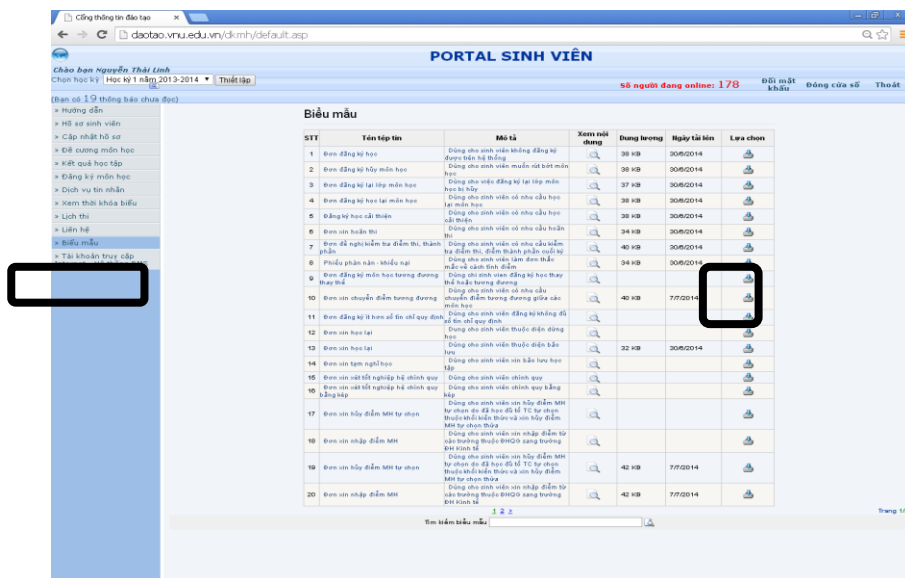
Cổng thông tin đào tạo ×

daotao.vnu.edu.vn/dkmh/default.asp

PORTAL SINH VIÊN

Chào bạn Nguyễn Thái Linh
Chọn học kỳ Học kỳ 1 năm 2013-2014 ▾ Thiết lập

Số người đang online: 178 Đổi mật khẩu Đóng cửa số Thoát

(Bạn có 19 thông báo chưa đọc)

» Hướng dẫn
» Hồ sơ sinh viên
» Cập nhật hồ sơ
» Đề cương môn học
» Kết quả học tập
» Đăng ký môn học
» Dịch vụ tin nhắn
» Xem thời khóa biểu
» Lịch thi
» Liên hệ
» Biểu mẫu
» Tài khoản truy cập

Biểu mẫu

| STT | Tên tệp tin | Mô tả | Xem nội dung | Dung lượng | Ngày tải lên | Lựa chọn |
|---|---|---|---|---|---|---|
| 1 | Đơn đăng ký học | Dùng cho sinh viên không đăng ký được trên hệ thống | | 38 KB | 30/6/2014 | |
| 2 | Đơn đăng ký hủy môn học | Dùng cho sinh viên muốn rút bớt môn học | | 38 KB | 30/6/2014 | |
| 3 | Đơn đăng ký lại lớp môn học | Dùng cho việc đăng ký lại lớp môn học bị hủy | | 37 KB | 30/6/2014 | |
| 4 | Đơn đăng ký học lại môn học | Dùng cho sinh viên có nhu cầu học lại môn học | | 38 KB | 30/6/2014 | |
| 5 | Đăng ký học cải thiện | Dùng cho sinh viên có nhu cầu học cải thiện | | 38 KB | 30/6/2014 | |
| 6 | Đơn xin hoãn thi | Dùng cho sinh viên có nhu cầu hoãn thi | | 34 KB | 30/6/2014 | |
| 7 | Đơn đề nghị kiểm tra điểm thi, thành phần | Dùng cho sinh viên có nhu cầu kiểm tra điểm thi, điểm thành phần cuối kỳ | | 40 KB | 30/6/2014 | |
| 8 | Phiếu phản nàn - khiếu nại | Dùng cho sinh viên làm đơn thắc mắc về cách tính điểm | | 34 KB | 30/6/2014 | |
| 9 | Đơn đăng ký môn học tương đương thay thế | Dùng cho sinh viên đăng ký học thay thế hoặc tương đương | | | | |
| 10 | Đơn xin chuyển điểm tương đương | Dùng cho sinh viên có nhu cầu chuyển điểm tương đương giữa các môn học | | 40 KB | 7/7/2014 | |
| 11 | Đơn đăng ký ít hơn số tín chỉ quy định | Dùng cho sinh viên đăng ký không đủ số tín chỉ quy định | | | | |
| 12 | Đơn xin học lại | Dùng cho sinh viên thuộc diện dừng học | | | | |
| 13 | Đơn xin học lại | Dùng cho sinh viên thuộc diện bảo lưu | | 32 KB | 30/6/2014 | |
| 14 | Đơn xin tạm nghỉ học | Dùng cho sinh viên xin bảo lưu học tập | | | | |
| 15 | Đơn xin xét tốt nghiệp hệ chính quy | Dùng cho sinh viên chính quy | | | | |
| 16 | Đơn xin xét tốt nghiệp hệ chính quy bằng kép | Dùng cho sinh viên chính quy bằng kép | | | | |
| 17 | Đơn xin hủy điểm MH tự chọn | Dùng cho sinh viên xin hủy điểm MH tự chọn do đã học đủ số TC tự chọn thuộc khối kiến thức và xin hủy điểm MH tự chọn thừa | | | | |
| 18 | Đơn xin nhập điểm MH | Dùng cho sinh viên xin nhập điểm từ các trường thuộc ĐHQG sang trường ĐH Kinh tế | | | | |
| 19 | Đơn xin hủy điểm MH tự chọn | Dùng cho sinh viên xin hủy điểm MH tự chọn do đã học đủ số TC tự chọn thuộc khối kiến thức và xin hủy điểm MH tự chọn thừa | | 42 KB | 7/7/2014 | |
| 20 | Đơn xin nhập điểm MH | Dùng cho sinh viên xin nhập điểm từ các trường thuộc ĐHQG sang trường ĐH Kinh tế | | 42 KB | 7/7/2014 | |

1 2 3
Trang 1/

Tìm kiếm biểu mẫu